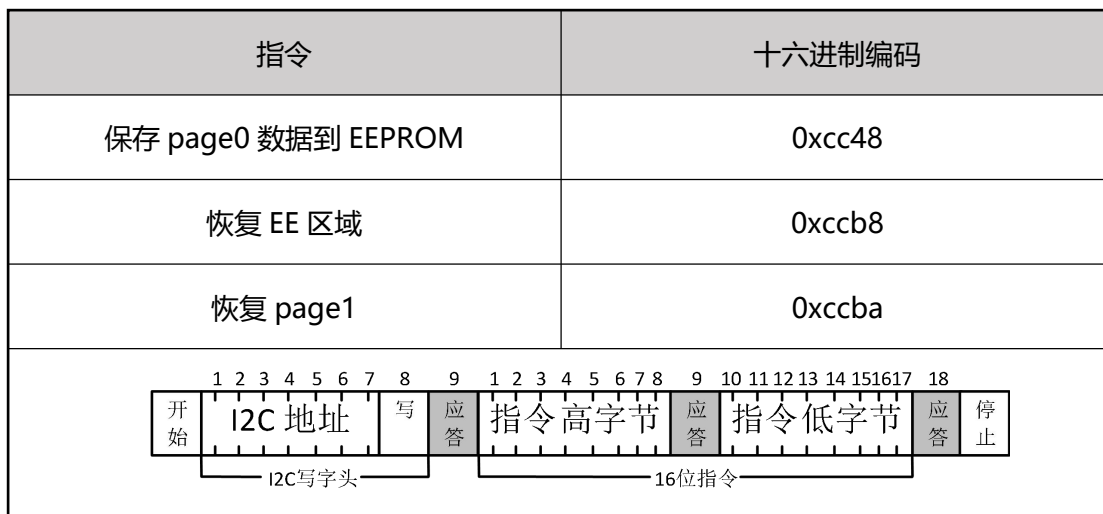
| 指令 | 十六进制编码 |
|---|---|
| 保存 page0 数据到 EEPROM | 0xcc48 |
| 恢复 EE 区域 | 0xccb8 |
| 恢复 page1 | 0xccba |

1 2 3 4 5 6 7 8 9 1 2 3 4 5 6 7 8 9 10 11 12 13 14 15 16 17 18

开始 I2C 地址 写 应答 指令高字节 应答 指令低字节 应答 停止

I2C写字头

16位指令